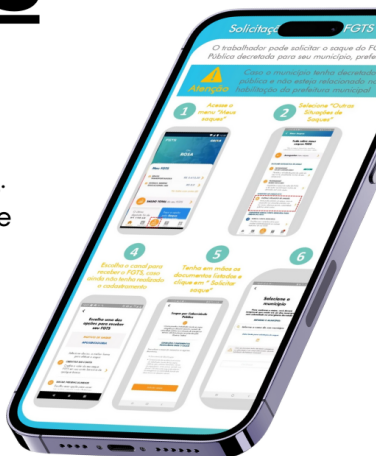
Solicitaç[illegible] FGTS

O trabalhador pode solicitar o saque do FG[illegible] Pública decretado para seu município, prefe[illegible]

Atenção

Caso o município tenha decretado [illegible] pública e não esteja relacionado ne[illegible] habilitação da prefeitura municipal.

1
Acesse o menu "Meus saques"

2
Selecione "Outras Situações de Saque"

4
Escolha o canal para receber o FGTS, caso ainda não tenha realizado o cadastramento

5
Tenha em mãos os documentos listados e clique em "Solicitar saque"

6

Selecione o município

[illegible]